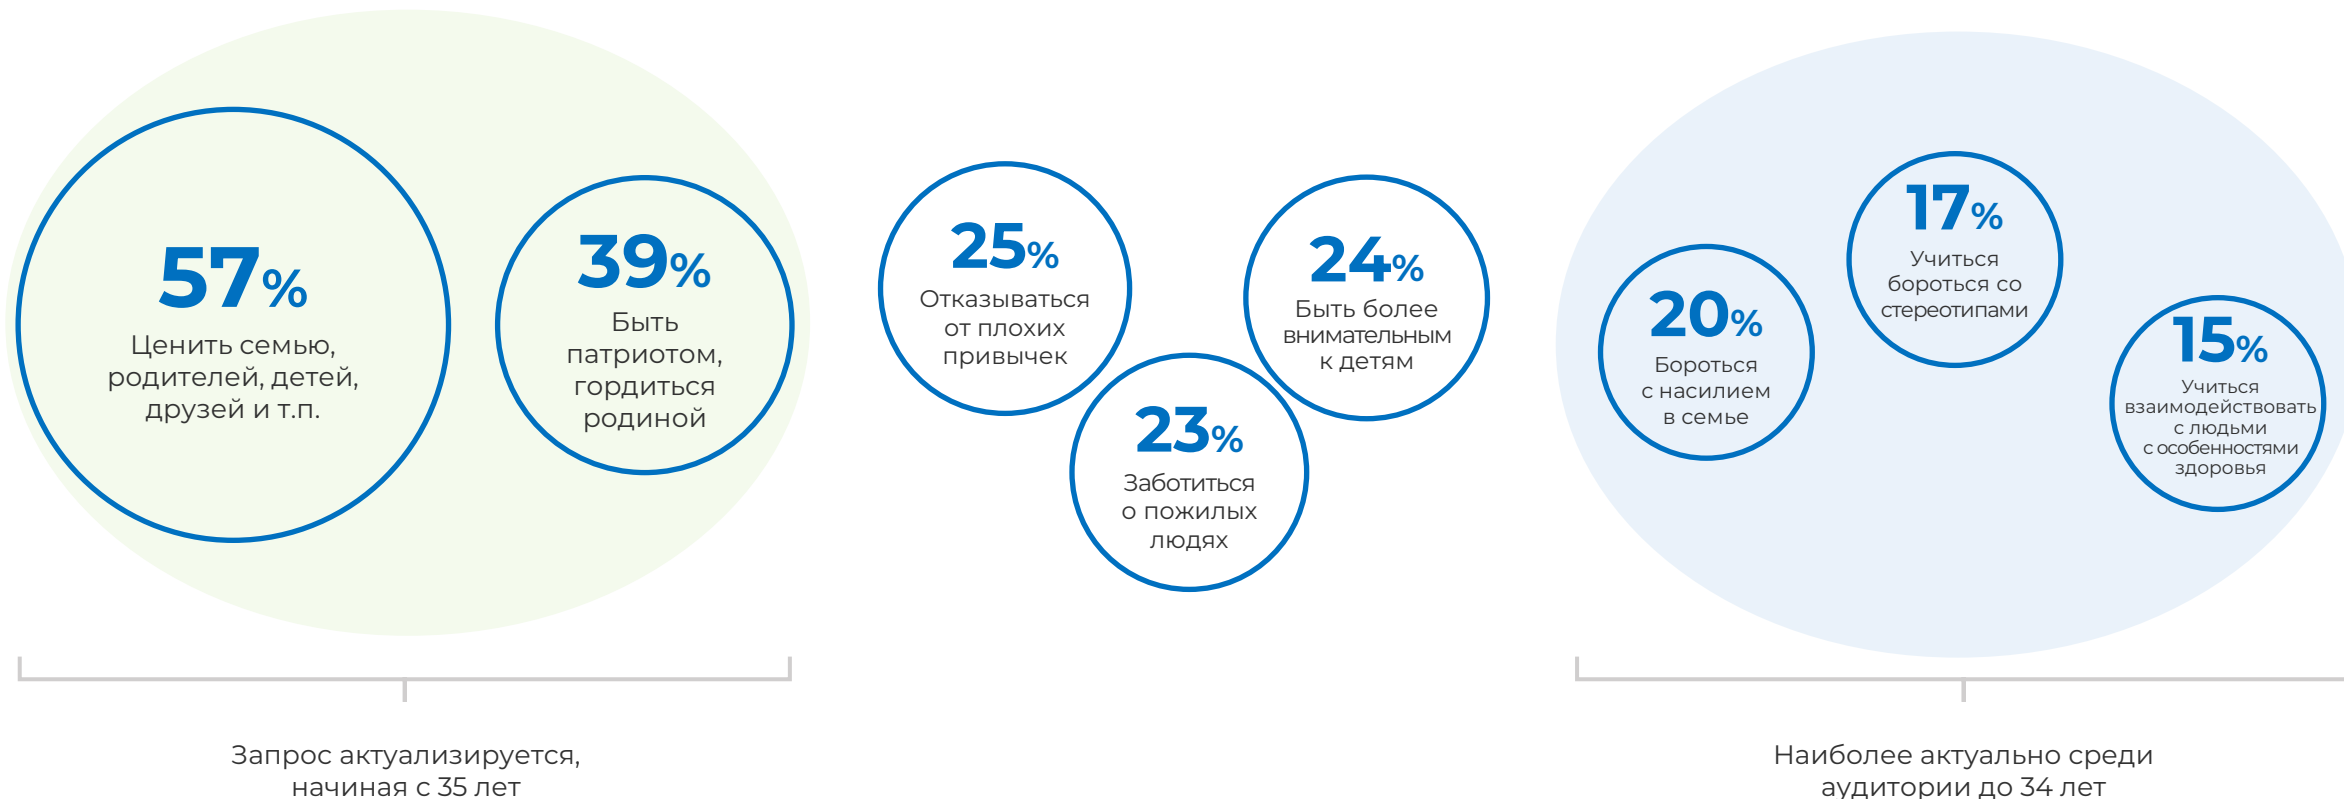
57%
Ценить семью, родителей, детей, друзей и т.п.

39%
Быть патриотом, гордиться родиной

25%
Отказываться от плохих привычек

24%
Быть более внимательным к детям

23%
Заботиться о пожилых людях

20%
Бороться с насилием в семье

17%
Учиться бороться со стереотипами

15%
Учиться взаимодействовать с людьми с особенностями здоровья

Запрос актуализируется, начиная с 35 лет

Наиболее актуально среди аудитории до 34 лет